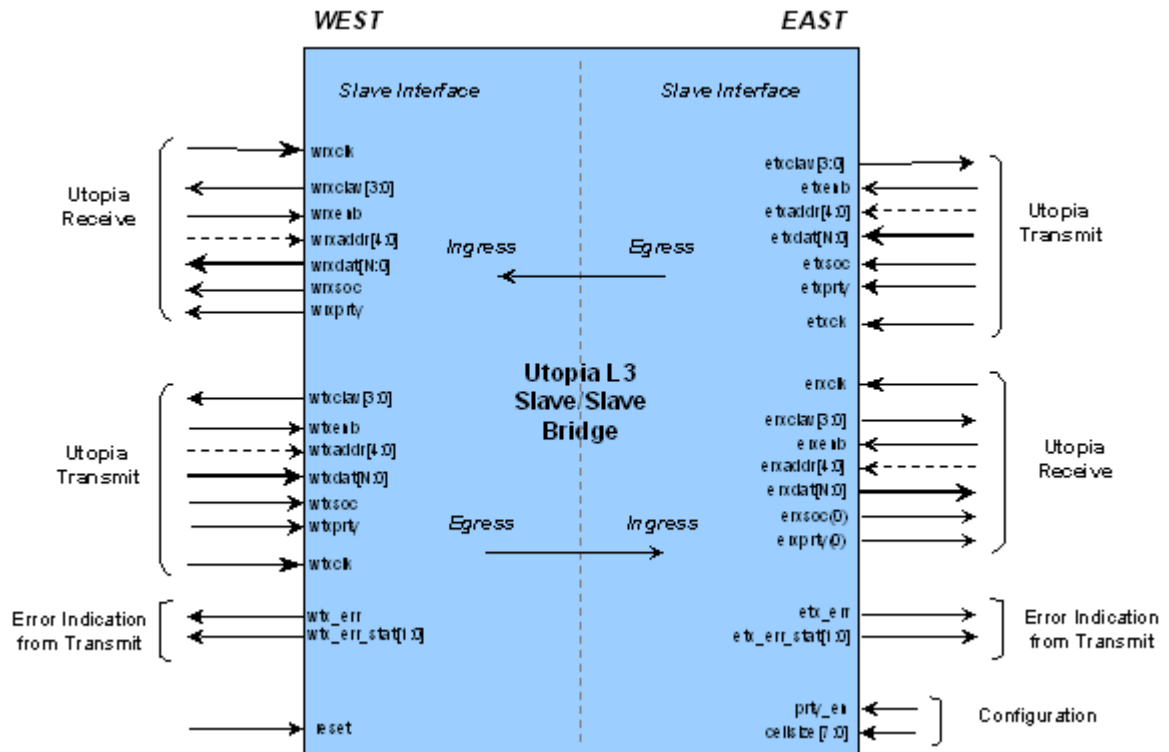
WEST

EAST

Slave Interface

Slave Interface

Utopia Receive

wrxclk
wrxclav[3:0]
wrxenb
wrxaddr[4:0]
wrxdat[N:0]
wrxsoc
wrxprty

Ingress

Egress

etxclav[3:0]
etxenb
etxaddr[4:0]
etxdat[N:0]
etxsoc
etxprty
etxclk

Utopia Transmit

Utopia L3 Slave/Slave Bridge

Utopia Transmit

wtxclav[3:0]
wtxenb
wtxaddr[4:0]
wtxdat[N:0]
wtxsoc
wtxprty
wtxclk

Egress

Ingress

erxclk
erxclav[3:0]
erxenb
erxaddr[4:0]
erxdat[N:0]
erxsoc(0)
erxprty(0)

Utopia Receive

Error Indication from Transmit

wtx_err
wtx_err_stat[1:0]

etx_err
etx_err_stat[1:0]

Error Indication from Transmit

reset

prty_en
cellsize[7:0]

Configuration